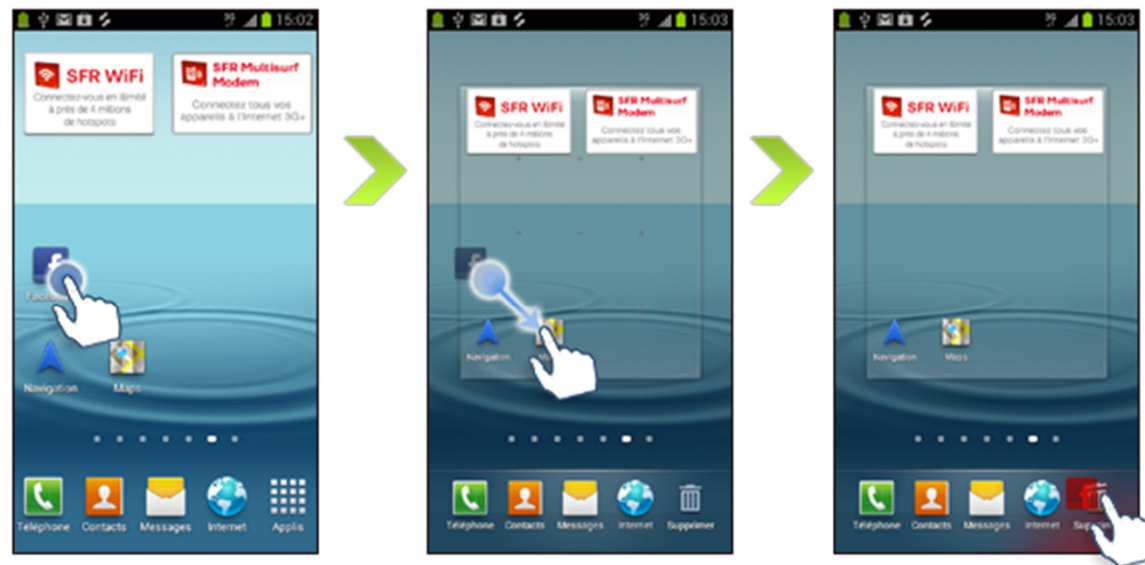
15:02

SFR WiFi
Connectez-vous en illimité à près de 4 millions de hotspots

SFR Multisurf Modem
Connectez tous vos appareils à l'internet 3G+

Facebook

Navigation

Maps

Téléphone Contacts Messages Internet Applis

15:03

SFR WiFi
Connectez-vous en illimité à près de 4 millions de hotspots

SFR Multisurf Modem
Connectez tous vos appareils à l'internet 3G+

Navigation

Téléphone Contacts Messages Internet Supprimer

15:03

SFR WiFi
Connectez-vous en illimité à près de 4 millions de hotspots

SFR Multisurf Modem
Connectez tous vos appareils à l'internet 3G+

Navigation

Maps

Téléphone Contacts Messages Internet Suppr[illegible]